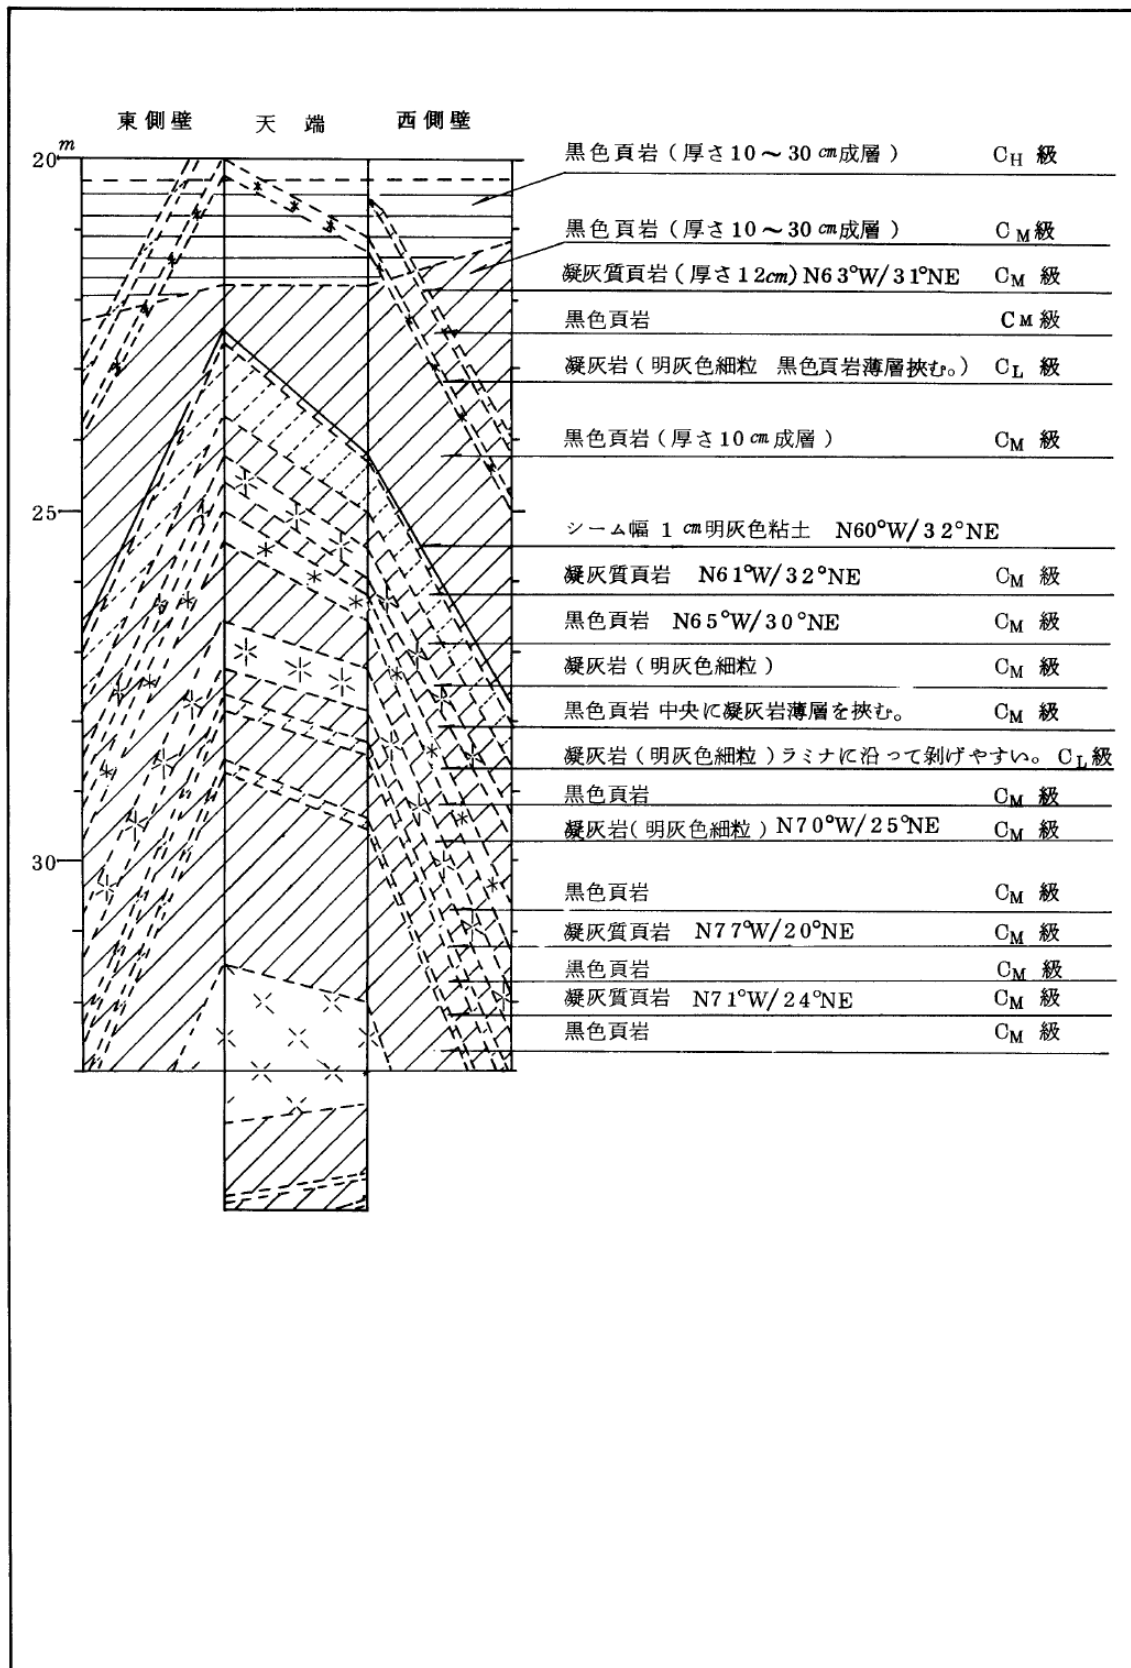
東側壁　天端　西側壁

$20^m$

25

30

黒色頁岩（厚さ10～30 cm成層）　$C_H$ 級

黒色頁岩（厚さ10～30 cm成層）　$C_M$ 級

凝灰質頁岩（厚さ12cm）N63°W/31°NE　$C_M$ 級

黒色頁岩　$C_M$ 級

凝灰岩（明灰色細粒　黒色頁岩薄層挟む。）　$C_L$ 級

黒色頁岩（厚さ10 cm成層）　$C_M$ 級

シーム幅 1 cm明灰色粘土　N60°W/32°NE

凝灰質頁岩　N61°W/32°NE　$C_M$ 級

黒色頁岩　N65°W/30°NE　$C_M$ 級

凝灰岩（明灰色細粒）　$C_M$ 級

黒色頁岩 中央に凝灰岩薄層を挟む。　$C_M$ 級

凝灰岩（明灰色細粒）ラミナに沿って剝げやすい。　$C_L$ 級

黒色頁岩　$C_M$ 級

凝灰岩（明灰色細粒）N70°W/25°NE　$C_M$ 級

黒色頁岩　$C_M$ 級

凝灰質頁岩　N77°W/20°NE　$C_M$ 級

黒色頁岩　$C_M$ 級

凝灰質頁岩　N71°W/24°NE　$C_M$ 級

黒色頁岩　$C_M$ 級